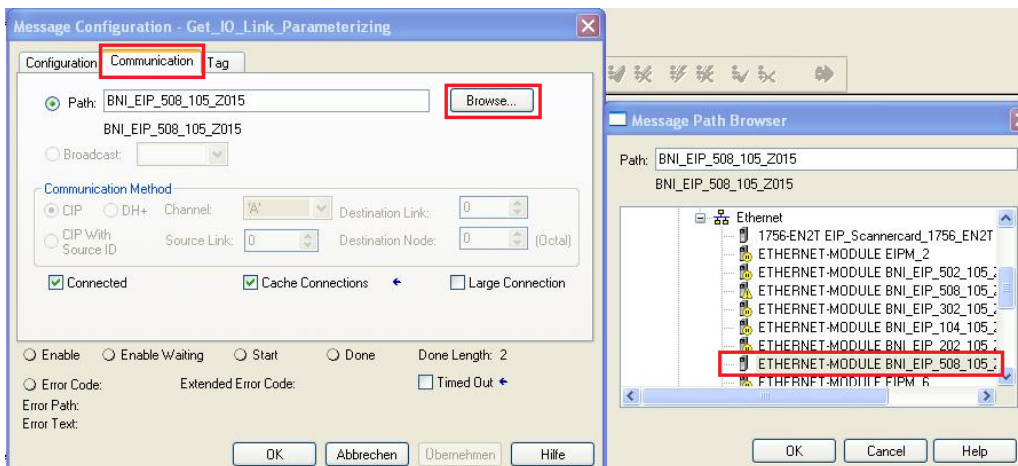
Message Configuration - Get_IO_Link_Parameterizing

Configuration Communication Tag

Path: BNI_EIP_508_105_Z015 Browse...

BNI_EIP_508_105_Z015

Broadcast:

Communication Method

CIP DH+ Channel: 'A' Destination Link: 0

CIP With Source ID Source Link: 0 Destination Node: 0 (Octal)

Connected Cache Connections Large Connection

Enable Enable Waiting Start Done Done Length: 2

Error Code: Extended Error Code: Timed Out

Error Path:
Error Text:

OK Abbrechen Übernehmen Hilfe

Message Path Browser

Path: BNI_EIP_508_105_Z015

BNI_EIP_508_105_Z015

Ethernet
1756-EN2T EIP_Scannercard_1756_EN2T
ETHERNET-MODULE EIPM_2
ETHERNET-MODULE BNI_EIP_502_105_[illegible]
ETHERNET-MODULE BNI_EIP_508_105_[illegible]
ETHERNET-MODULE BNI_EIP_302_105_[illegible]
ETHERNET-MODULE BNI_EIP_104_105_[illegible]
ETHERNET-MODULE BNI_EIP_202_105_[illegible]
ETHERNET-MODULE BNI_EIP_508_105_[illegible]
ETHERNET-MODULE EIPM_6

OK Cancel Help